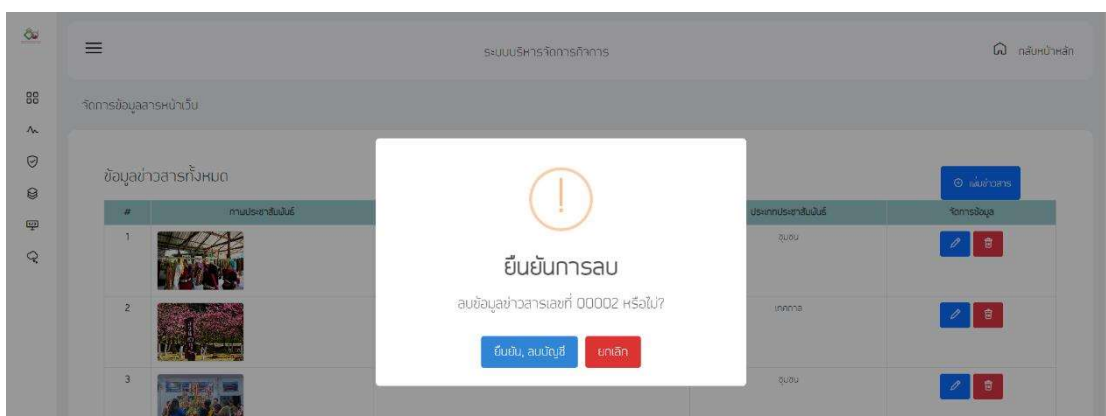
ระบบบริหารจัดการกิจการ

กลับหน้าหลัก

จัดการข้อมูลสารหน้าเว็บ

ข้อมูลข่าวสารทั้งหมด

เพิ่มข่าวสาร

| # | ภาพประชาสัมพันธ์ | ประเภทประชาสัมพันธ์ | จัดการข้อมูล |
|---|---|---|---|
| 1 | | ชุมชน | |
| 2 | | เทศกาล | |
| 3 | | ชุมชน | |

!

ยืนยันการลบ

ลบข้อมูลข่าวสารเลขที่ 00002 หรือไม่?

ยืนยัน, ลบบัญชี

ยกเลิก